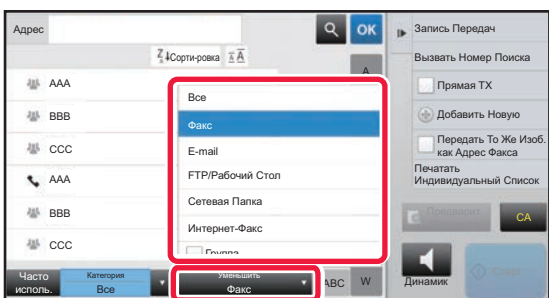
Адрес

OK

Сорти-ровка

A

AAA

BBB

CCC

AAA

BBB

CCC

Все

Факс

E-mail

FTP/Рабочий Стол

Сетевая Папка

Интернет-Факс

Группа

Часто исполь.

Категория

Все

Уменьшить

Факс

ABC

W

Запись Передач

Вызвать Номер Поиска

Прямая TX

Добавить Новую

Передать То Же Изоб. как Адрес Факса

Печатать Индивидуальный Список

Предварит

CA

Динамик

Старт